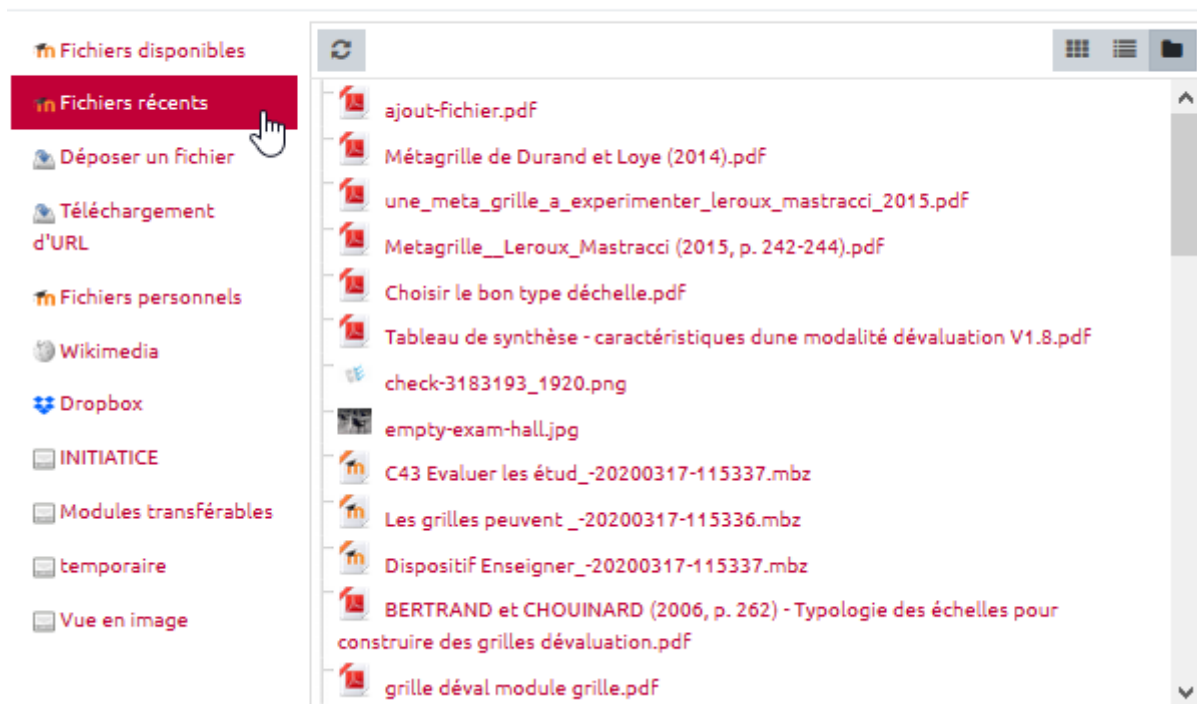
Fichiers disponibles
Fichiers récents
Déposer un fichier
Téléchargement d'URL
Fichiers personnels
Wikimedia
Dropbox
INITIATICE
Modules transférables
temporaire
Vue en image

ajout-fichier.pdf
Métagrille de Durand et Loye (2014).pdf
une_meta_grille_a_experimenter_leroux_mastracci_2015.pdf
Metagrille__Leroux_Mastracci (2015, p. 242-244).pdf
Choisir le bon type déchelle.pdf
Tableau de synthèse - caractéristiques dune modalité dévaluation V1.8.pdf
check-3183193_1920.png
empty-exam-hall.jpg
C43 Evaluer les étud_-20200317-115337.mbz
Les grilles peuvent _-20200317-115336.mbz
Dispositif Enseigner_-20200317-115337.mbz
BERTRAND et CHOUINARD (2006, p. 262) - Typologie des échelles pour construire des grilles dévaluation.pdf
grille déval module grille.pdf